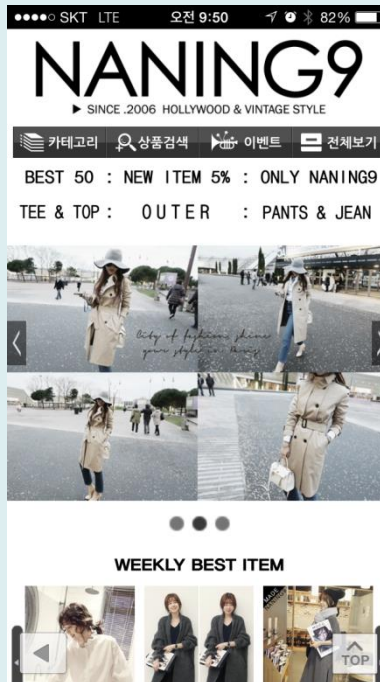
●●●●○ SKT LTE 오전 9:50 82%

NANING9

▶ SINCE .2006 HOLLYWOOD & VINTAGE STYLE

카테고리 상품검색 이벤트 전체보기

BEST 50 : NEW ITEM 5% : ONLY NANING9

TEE & TOP : OUTER : PANTS & JEAN

City of fashion shine your style is shing

WEEKLY BEST ITEM

TOP